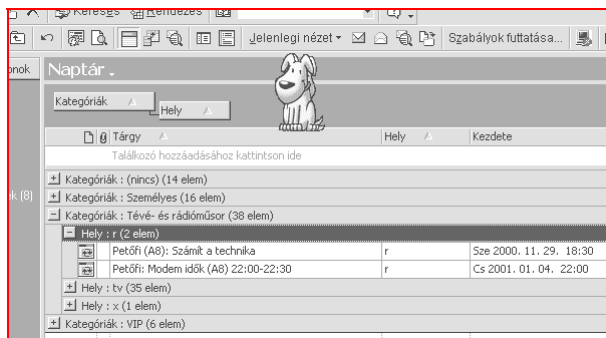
Keresés Rendezés

Jelenlegi nézet Szabályok futtatása...

onok

Naptár

Kategóriák Hely

Tárgy Hely Kezdete

Találkozó hozzáadásához kattintson ide

k (8)

Kategóriák : (nincs) (14 elem)

Kategóriák : Személyes (16 elem)

Kategóriák : Tévé- és rádióműsor (38 elem)

Hely : r (2 elem)

| Tárgy | Hely | Kezdete |
|---|---|---|
| Petőfi (A8): Számít a technika | r | Sze 2000. 11. 29. 18:30 |
| Petőfi: Modem idők (A8) 22:00-22:30 | r | Cs 2001. 01. 04. 22:00 |

Hely : tv (35 elem)

Hely : x (1 elem)

Kategóriák : VIP (6 elem)